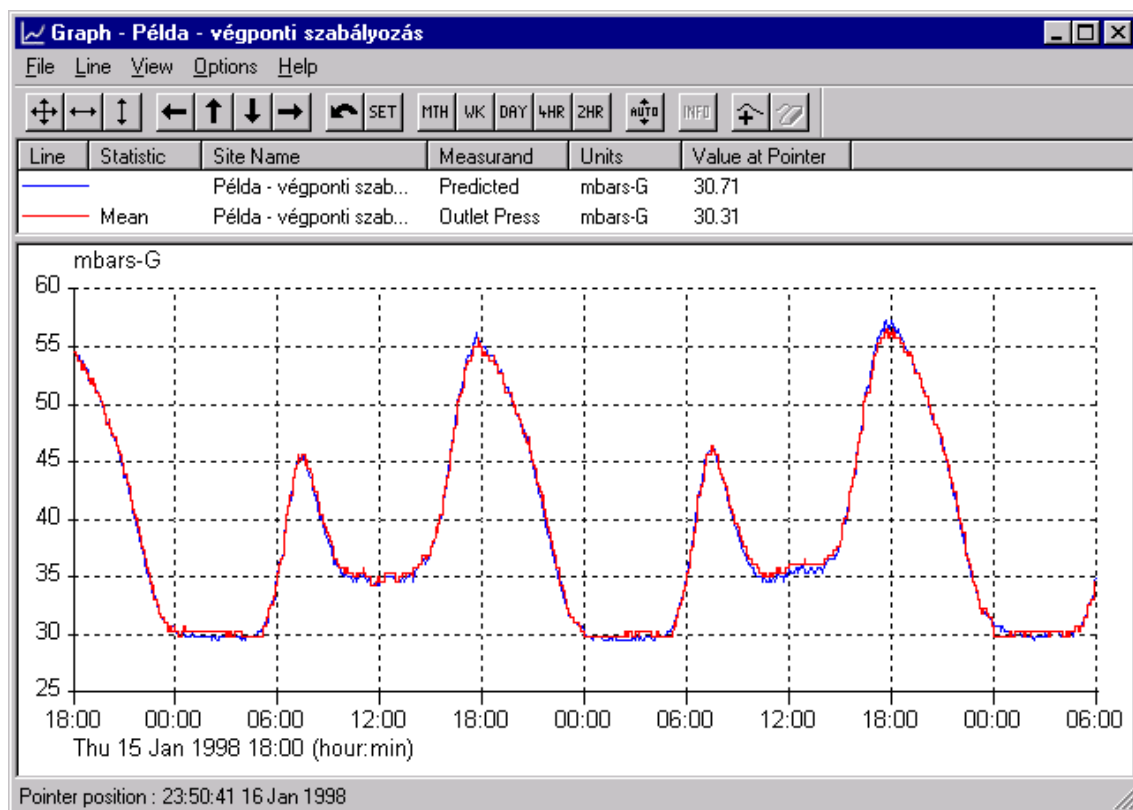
Graph - Példa - végponti szabályozás

File Line View Options Help

SET MTH WK DAY 4HR 2HR AUTO INFO

| Line | Statistic | Site Name | Measurand | Units | Value at Pointer |
|---|---|---|---|---|---|
| | | Példa - végponti szab... | Predicted | mbars-G | 30.71 |
| | Mean | Példa - végponti szab... | Outlet Press | mbars-G | 30.31 |

mbars-G

60
55
50
45
40
35
30
25

18:00 00:00 06:00 12:00 18:00 00:00 06:00 12:00 18:00 00:00 06:00

Thu 15 Jan 1998 18:00 (hour:min)

Pointer position : 23:50:41 16 Jan 1998